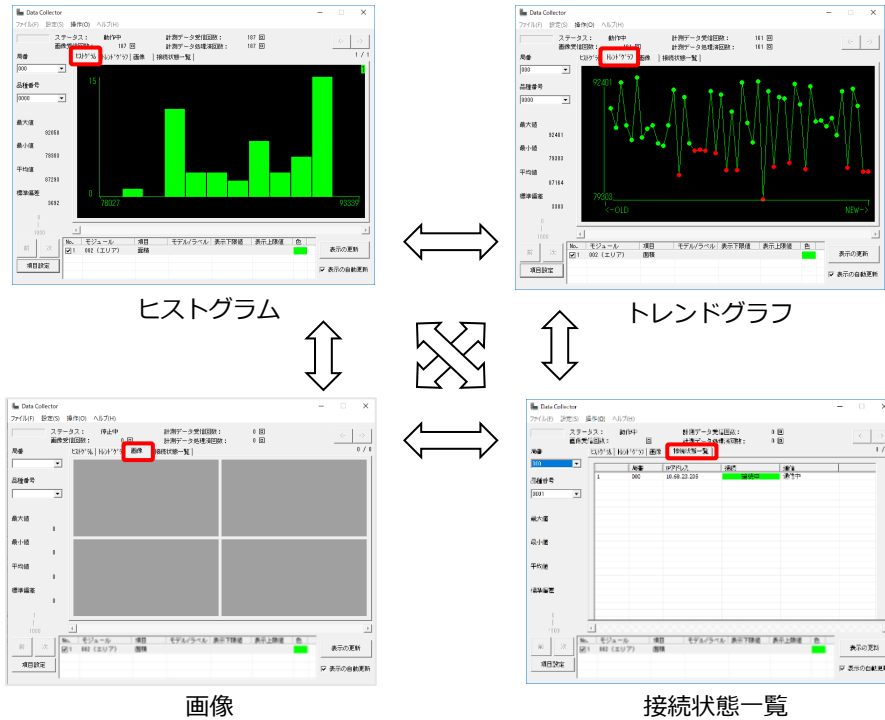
Data Collector
ファイル(F) 設定(S) 操作(O) ヘルプ(H)
ステータス： 動作中
画像受信回数： 187 回
計測データ受信回数： 187 回
計測データ処理済回数： 187 回
1 / 1
局番
000
品種番号
0000
ﾋｽﾄｸﾞﾗﾑ ﾄﾚﾝﾄﾞｸﾞﾗﾌ 画像 接続状態一覧
最大値 92058
最小値 78088
平均値 87290
標準偏差 3692
15
0
78027
93337
前 次
1000
項目設定
No. モジュール 項目 モデル/ラベル 表示下限値 表示上限値 色
1 002 (エリア) 面積
表示の更新
表示の自動更新

ヒストグラム

Data Collector
ファイル(F) 設定(S) 操作(O) ヘルプ(H)
ステータス： 動作中
画像受信回数： 161 回
計測データ受信回数： 161 回
計測データ処理済回数： 161 回
局番
000
品種番号
0000
ﾋｽﾄｸﾞﾗﾑ ﾄﾚﾝﾄﾞｸﾞﾗﾌ 画像 接続状態一覧
最大値 92401
最小値 79088
平均値 87164
標準偏差 3880
92401
79088
<-OLD
NEW->
1000
項目設定
No. モジュール 項目 モデル/ラベル 表示下限値 表示上限値 色
1 002 (エリア) 面積
表示の更新
表示の自動更新

トレンドグラフ

Data Collector
ファイル(F) 設定(S) 操作(O) ヘルプ(H)
ステータス： 停止中
画像受信回数： 0 回
計測データ受信回数： 0 回
計測データ処理済回数： 0 回
0 / 0
局番
品種番号
ﾋｽﾄｸﾞﾗﾑ ﾄﾚﾝﾄﾞｸﾞﾗﾌ 画像 接続状態一覧
最大値 0
最小値 0
平均値 0
標準偏差 0
前 次
1000
項目設定
No. モジュール 項目 モデル/ラベル 表示下限値 表示上限値 色
1 002 (エリア) 面積
表示の更新
表示の自動更新

画像

Data Collector
ファイル(F) 設定(S) 操作(O) ヘルプ(H)
ステータス： 動作中
画像受信回数： 回
計測データ受信回数： 0 回
計測データ処理済回数： 0 回
局番
000
品種番号
0000
ﾋｽﾄｸﾞﾗﾑ ﾄﾚﾝﾄﾞｸﾞﾗﾌ 画像 接続状態一覧
局番 IPアドレス 状態 通信
1 000 10.68.23.235 接続中 通信中
最大値
最小値
平均値
標準偏差
前 次
項目設定
No. モジュール 項目 モデル/ラベル 表示下限値 表示上限値 色
1 002 (エリア) 面積
表示の更新
表示の自動更新

接続状態一覧